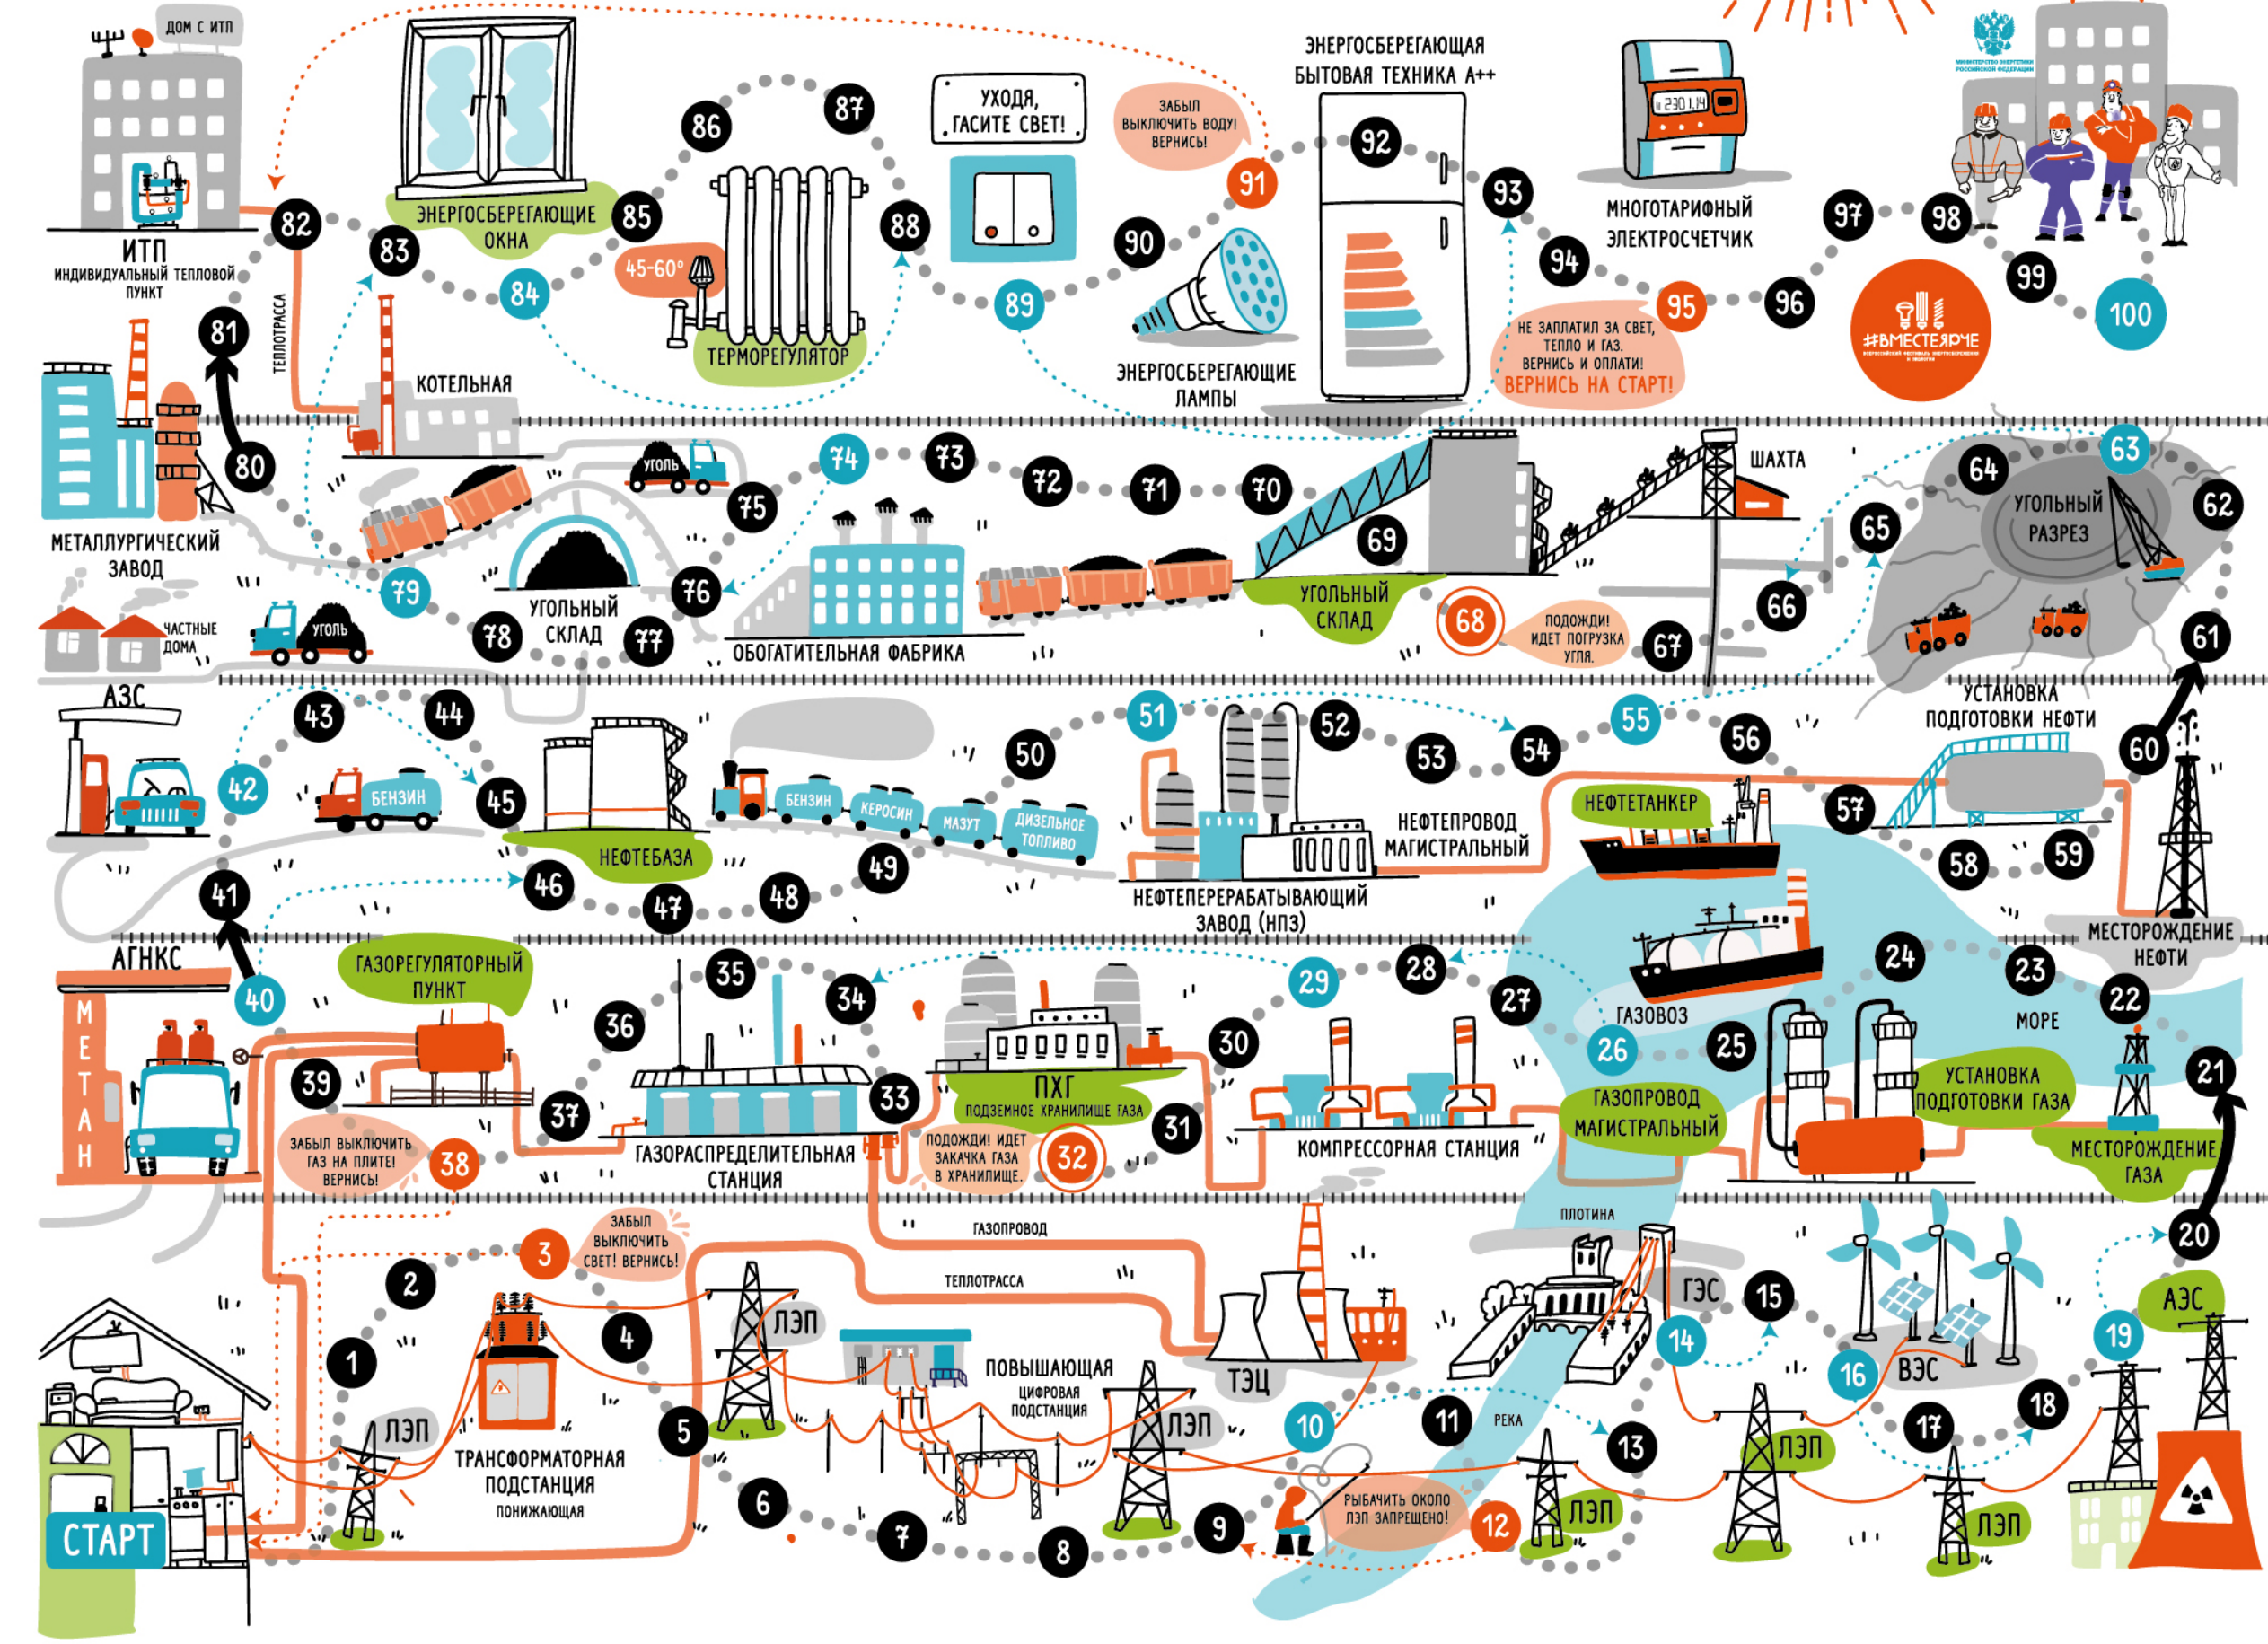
ДОМ С ИТП
ИТП
ИНДИВИДУАЛЬНЫЙ ТЕПЛОВОЙ ПУНКТ
82
83
ЭНЕРГОСБЕРЕГАЮЩИЕ ОКНА
84
85
45-60°
86
87
ТЕРМОРЕГУЛЯТОР
88
УХОДЯ, ГАСИТЕ СВЕТ!
89
90
ЗАБЫЛ ВЫКЛЮЧИТЬ ВОДУ! ВЕРНИСЬ!
91
ЭНЕРГОСБЕРЕГАЮЩИЕ ЛАМПЫ
ЭНЕРГОСБЕРЕГАЮЩАЯ БЫТОВАЯ ТЕХНИКА А++
92
93
94
НЕ ЗАПЛАТИЛ ЗА СВЕТ, ТЕПЛО И ГАЗ. ВЕРНИСЬ И ОПЛАТИ! ВЕРНИСЬ НА СТАРТ!
95
МНОГОТАРИФНЫЙ ЭЛЕКТРОСЧЕТЧИК
96
97
98
99
100
МИНИСТЕРСТВО ЭНЕРГЕТИКИ РОССИЙСКОЙ ФЕДЕРАЦИИ
#ВМЕСТЕЯРЧЕ
81
ТЕПЛОТРАССА
КОТЕЛЬНАЯ
80
МЕТАЛЛУРГИЧЕСКИЙ ЗАВОД
79
ЧАСТНЫЕ ДОМА
УГОЛЬ
78
УГОЛЬНЫЙ СКЛАД
77
76
75
УГОЛЬ
74
73
ОБОГАТИТЕЛЬНАЯ ФАБРИКА
72
71
70
69
УГОЛЬНЫЙ СКЛАД
68
ПОДОЖДИ! ИДЕТ ПОГРУЗКА УГЛЯ.
67
ШАХТА
66
65
64
УГОЛЬНЫЙ РАЗРЕЗ
63
62
61
АЗС
42
43
БЕНЗИН
44
45
НЕФТЕБАЗА
46
47
48
БЕНЗИН
КЕРОСИН
МАЗУТ
ДИЗЕЛЬНОЕ ТОПЛИВО
49
50
51
52
НЕФТЕПЕРЕРАБАТЫВАЮЩИЙ ЗАВОД (НПЗ)
53
НЕФТЕПРОВОД МАГИСТРАЛЬНЫЙ
54
55
56
НЕФТЕТАНКЕР
57
58
59
УСТАНОВКА ПОДГОТОВКИ НЕФТИ
60
МЕСТОРОЖДЕНИЕ НЕФТИ
41
АГНКС
МЕТАН
40
ГАЗОРЕГУЛЯТОРНЫЙ ПУНКТ
39
ЗАБЫЛ ВЫКЛЮЧИТЬ ГАЗ НА ПЛИТЕ! ВЕРНИСЬ!
38
37
36
35
34
ГАЗОРАСПРЕДЕЛИТЕЛЬНАЯ СТАНЦИЯ
33
ПХГ
ПОДЗЕМНОЕ ХРАНИЛИЩЕ ГАЗА
ПОДОЖДИ! ИДЕТ ЗАКАЧКА ГАЗА В ХРАНИЛИЩЕ.
32
31
30
29
28
КОМПРЕССОРНАЯ СТАНЦИЯ
27
ГАЗОВОЗ
26
25
ГАЗОПРОВОД МАГИСТРАЛЬНЫЙ
24
УСТАНОВКА ПОДГОТОВКИ ГАЗА
23
МОРЕ
22
МЕСТОРОЖДЕНИЕ ГАЗА
21
20
ГАЗОПРОВОД
ТЕПЛОТРАССА
ЗАБЫЛ ВЫКЛЮЧИТЬ СВЕТ! ВЕРНИСЬ!
3
2
1
ЛЭП
СТАРТ
ТРАНСФОРМАТОРНАЯ ПОДСТАНЦИЯ
ПОНИЖАЮЩАЯ
4
5
ЛЭП
6
7
ПОВЫШАЮЩАЯ
ЦИФРОВАЯ ПОДСТАНЦИЯ
8
ЛЭП
ТЭЦ
9
10
РЫБАЧИТЬ ОКОЛО ЛЭП ЗАПРЕЩЕНО!
11
РЕКА
12
ЛЭП
13
ПЛОТИНА
ГЭС
14
15
16
ВЭС
ЛЭП
17
18
ЛЭП
19
АЭС